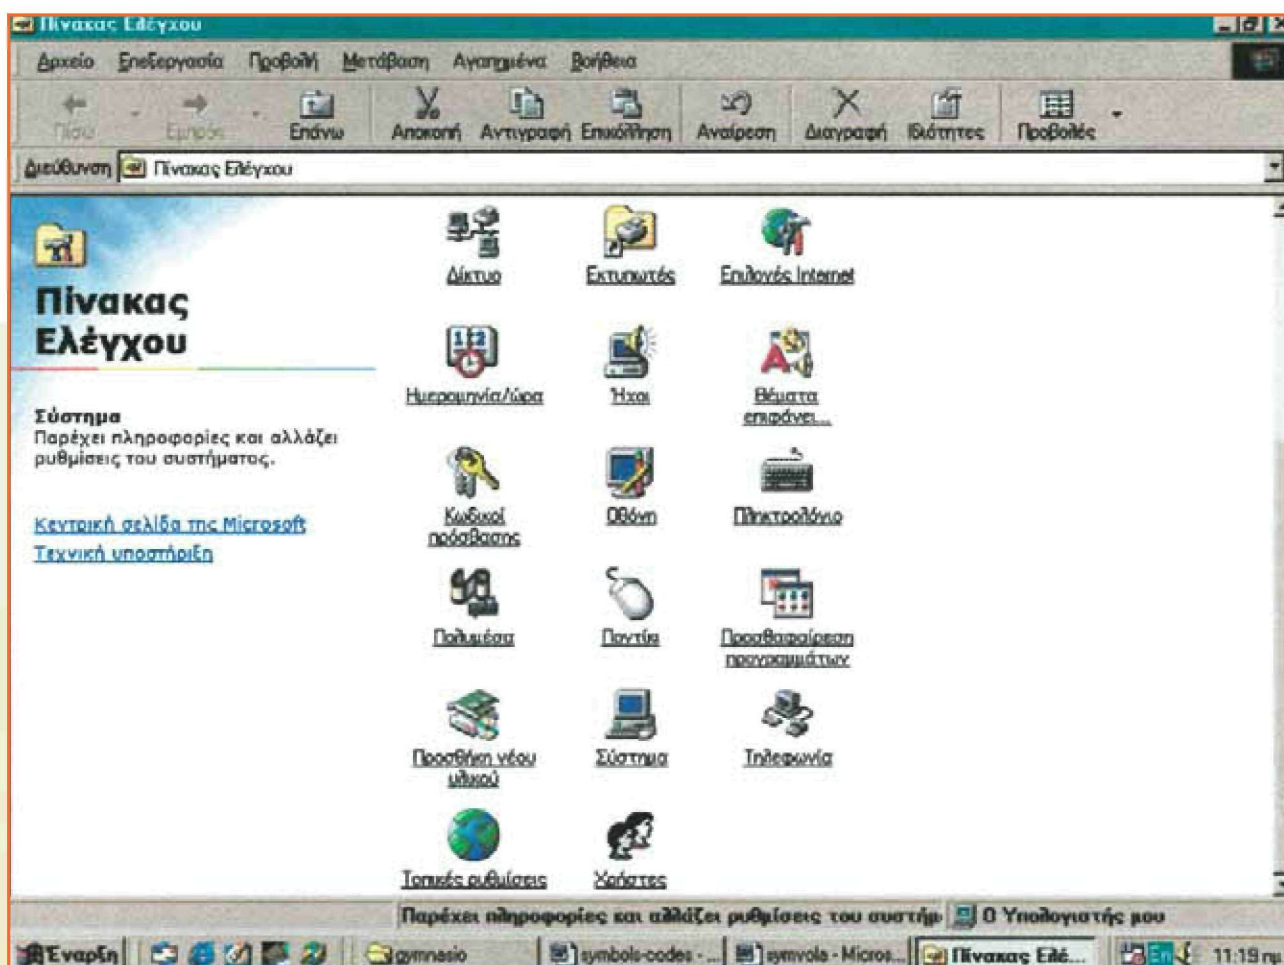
Πίνακας Ελέγχου

Αρχείο Επεξεργασία Προβολή Μετάβαση Αγαπημένα Βοήθεια

Πίσω Εμπρός Επάνω Αποκοπή Αντιγραφή Επικόλληση Αναίρεση Διαγραφή Ιδιότητες Προβολές

Διεύθυνση Πίνακας Ελέγχου

Πίνακας Ελέγχου

Σύστημα
Παρέχει πληροφορίες και αλλάζει ρυθμίσεις του συστήματος.

Κεντρική σελίδα της Microsoft
Τεχνική υποστήριξη

Δίκτυο
Εκτυπωτές
Επιλογές Internet
Ημερομηνία/ώρα
Ήχοι
Θέματα επιφάνει...
Κωδικοί πρόσβασης
Οθόνη
Πληκτρολόγιο
Πολυμέσα
Ποντίκι
Προσθαφαίρεση προγραμμάτων
Προσθήκη νέου υλικού
Σύστημα
Τηλεφωνία
Τοπικές ρυθμίσεις
Χρήστες

Παρέχει πληροφορίες και αλλάζει ρυθμίσεις του συστήμ
Ο Υπολογιστής μου

Έναρξη
gymnasio
symbols-codes - ...
symvola - Micros...
Πίνακας Ελέ...
11:19 πμ